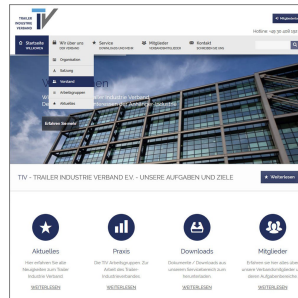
TRAILER INDUSTRIE VERBAND

TIV

Hotline: +49 (0) 4118 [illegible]

Startseite WILLKOMMEN

Wir über uns DER VERBAND

Service DOWNLOADS / RECHNER

Mitglieder VERBANDSMITGLIEDER

Kontakt SCHREIBEN SIE UNS

Organisation

Satzung

Verband

Arbeitsgruppen

Aktuelles

Erfahren Sie mehr

TIV - TRAILER INDUSTRIE VERBAND E.V. - UNSERE AUFGABEN UND ZIELE

Weiterlesen

Aktuelles

Hier erfahren Sie alle Neuigkeiten zum Trailer Industrie Verband

WEITERLESEN

Praxis

Der TIV Arbeitsgruppen. Ein Arbeit des Trailer-Industrieverbandes

WEITERLESEN

Downloads

Dokumente / Downloads aus unserem Servicebereich zum herunterladen

WEITERLESEN

Mitglieder

Erfahren sie hier alles über unsere Verbandsmitglieder und deren Aufgabenbereiche

WEITERLESEN